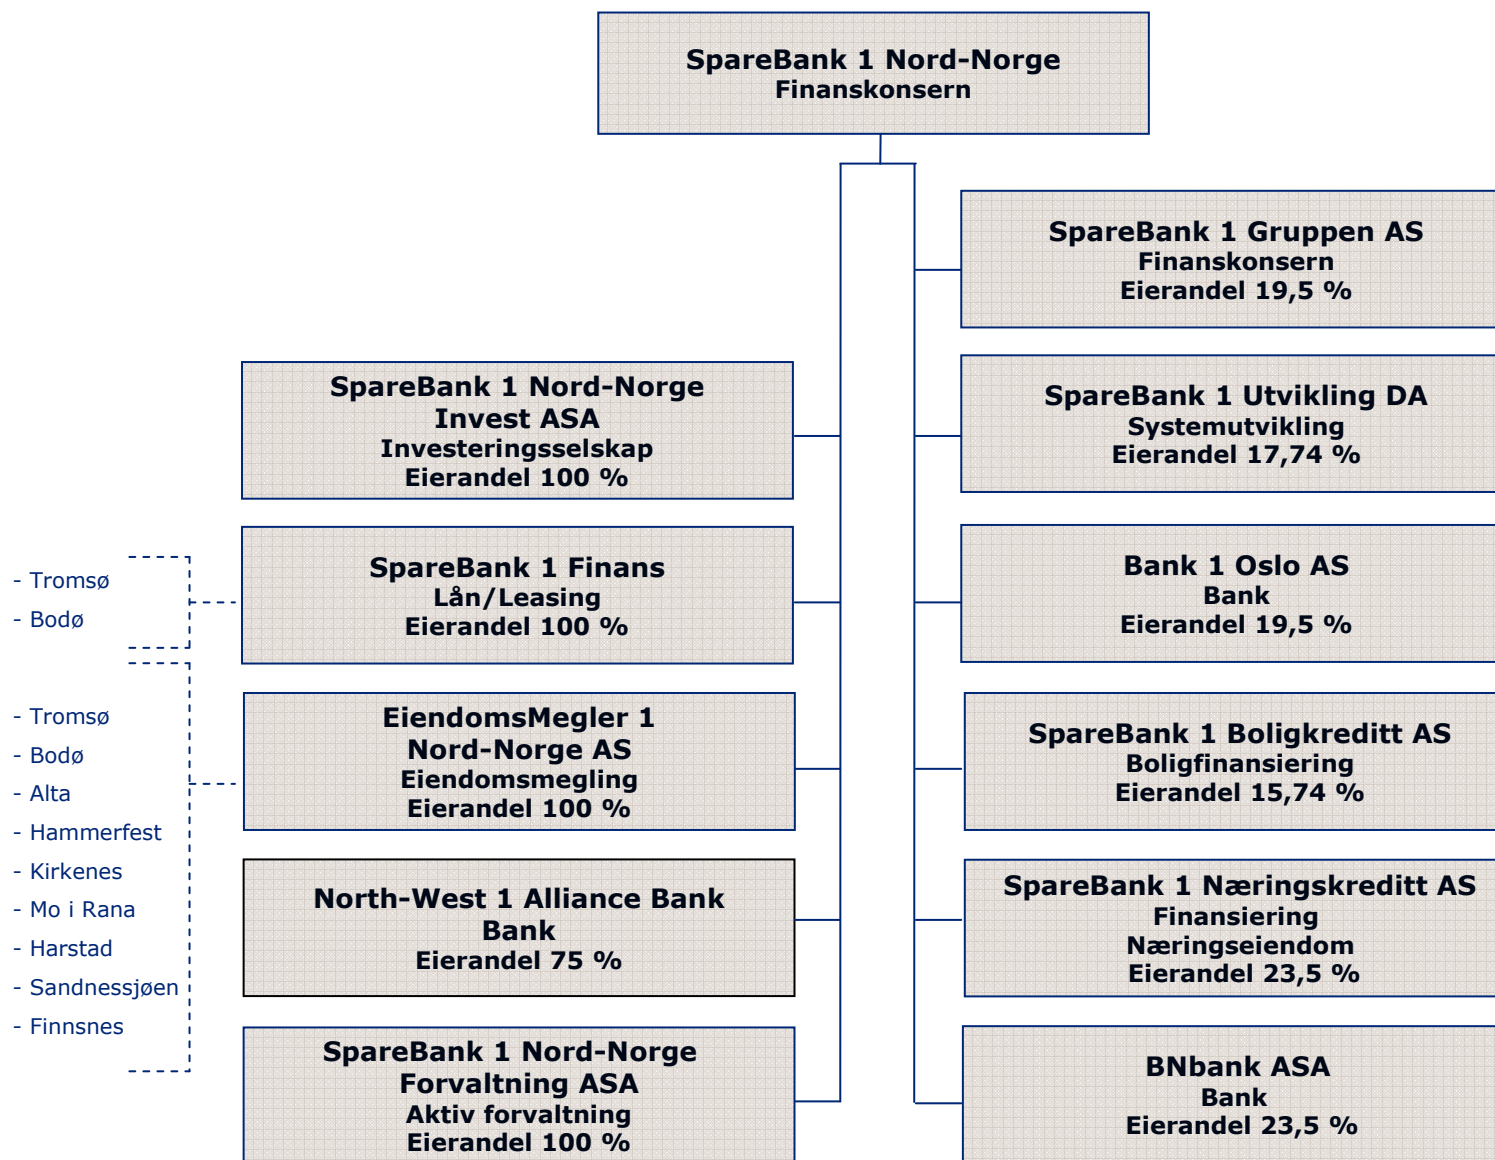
SpareBank 1 Nord-Norge
Finanskonsern

SpareBank 1 Nord-Norge
Invest ASA
Investeringsselskap
Eierandel 100 %

- Tromsø
- Bodø

SpareBank 1 Finans
Lån/Leasing
Eierandel 100 %

- Tromsø
- Bodø
- Alta
- Hammerfest
- Kirkenes
- Mo i Rana
- Harstad
- Sandnessjøen
- Finnsnes

EiendomsMegler 1
Nord-Norge AS
Eiendomsmegling
Eierandel 100 %

North-West 1 Alliance Bank
Bank
Eierandel 75 %

SpareBank 1 Nord-Norge
Forvaltning ASA
Aktiv forvaltning
Eierandel 100 %

SpareBank 1 Gruppen AS
Finanskonsern
Eierandel 19,5 %

SpareBank 1 Utvikling DA
Systemutvikling
Eierandel 17,74 %

Bank 1 Oslo AS
Bank
Eierandel 19,5 %

SpareBank 1 Boligkreditt AS
Boligfinansiering
Eierandel 15,74 %

SpareBank 1 Næringskreditt AS
Finansiering
Næringseiendom
Eierandel 23,5 %

BNbank ASA
Bank
Eierandel 23,5 %